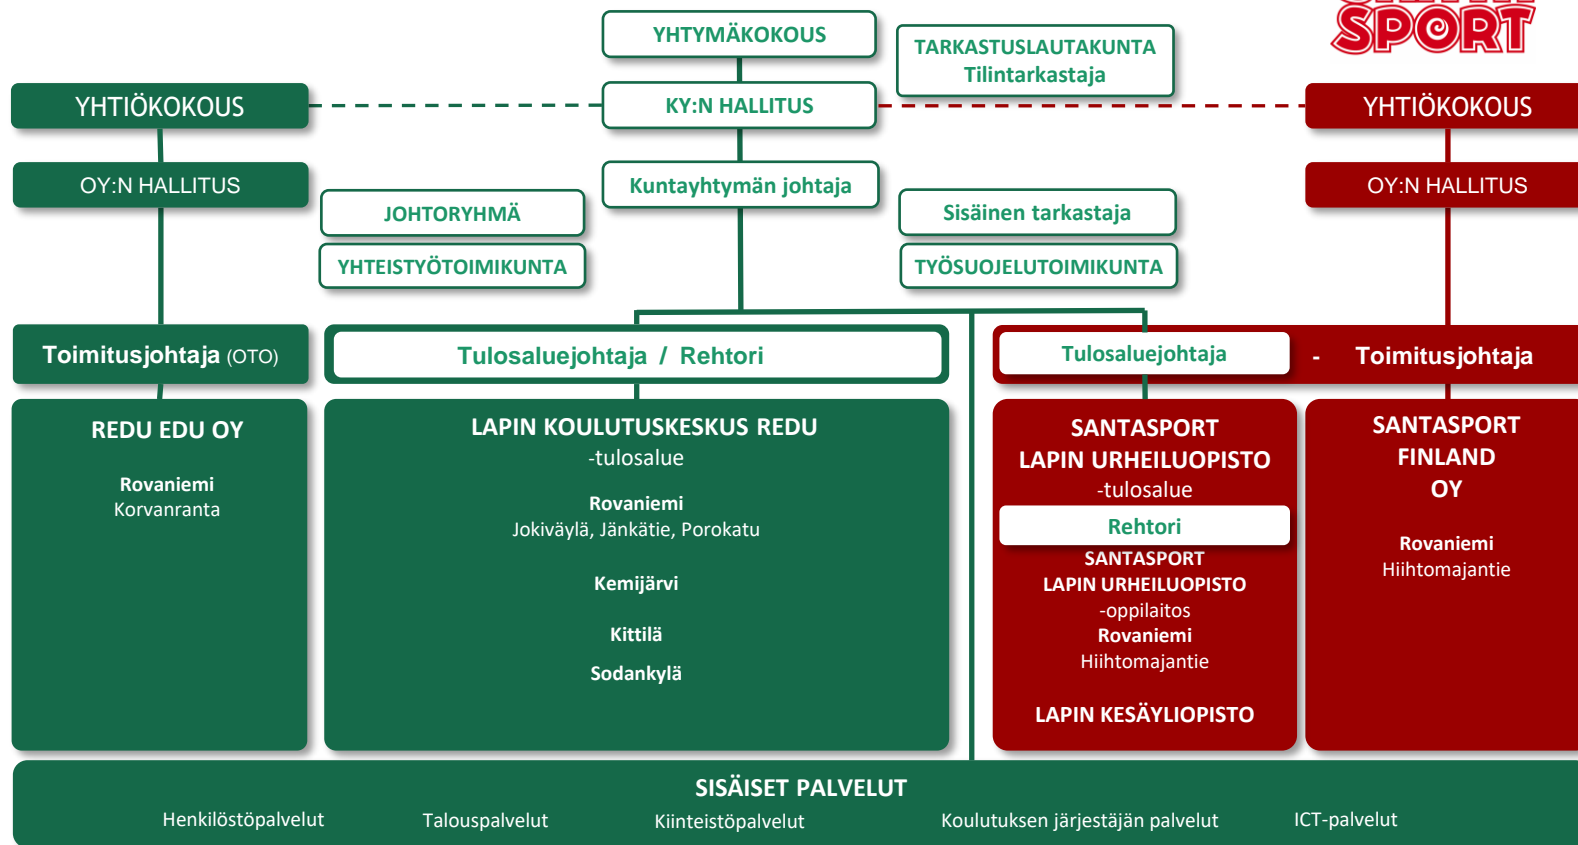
SPORT

YHTYMÄKOKOUS

TARKASTUSLAUTAKUNTA
Tilintarkastaja

YHTIÖKOKOUS

KY:N HALLITUS

YHTIÖKOKOUS

OY:N HALLITUS

Kuntayhtymän johtaja

OY:N HALLITUS

JOHTORYHMÄ

Sisäinen tarkastaja

YHTEISTYÖTOIMIKUNTA

TYÖSUOJELUTOIMIKUNTA

Toimitusjohtaja (OTO)

Tulosaluejohtaja / Rehtori

Tulosaluejohtaja - Toimitusjohtaja

REDU EDU OY

Rovaniemi
Korvanranta

LAPIN KOULUTUSKESKUS REDU
-tulosalue

Rovaniemi
Jokiväylä, Jänkätie, Porokatu

Kemijärvi

Kittilä

Sodankylä

SANTASPORT
LAPIN URHEILUOPISTO
-tulosalue

Rehtori

SANTASPORT
LAPIN URHEILUOPISTO
-oppilaitos
Rovaniemi
Hiihtomajantie

LAPIN KESÄYLIOPISTO

SANTASPORT
FINLAND
OY

Rovaniemi
Hiihtomajantie

SISÄISET PALVELUT

Henkilöstöpalvelut Talouspalvelut Kiinteistöpalvelut Koulutuksen järjestäjän palvelut ICT-palvelut